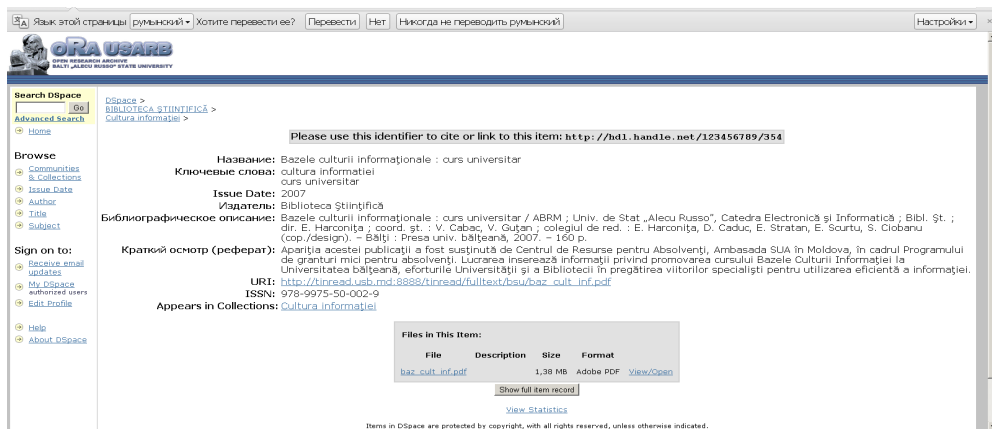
Язык этой страницы румынский • Хотите перевести ее? Перевести Нет Никогда не переводить румынский Настройки •

ORA USARB
OPEN RESEARCH ARCHIVE
BALTI „ALECU RUSSO" STATE UNIVERSITY

Search DSpace
Go
Advanced Search
Home

Browse
Communities & Collections
Issue Date
Author
Title
Subject

Sign on to:
Receive email updates
My DSpace authorized users
Edit Profile

Help
About DSpace

DSpace >
BIBLIOTECA ŞTIINŢIFICĂ >
Cultura informaţiei >

Please use this identifier to cite or link to this item: http://hdl.handle.net/123456789/354

| | |
|---|---|
| Название: | Bazele culturii informaţionale : curs universitar |
| Ключевые слова: | cultura informatiei curs universitar |
| Issue Date: | 2007 |
| Издатель: | Biblioteca Ştiinţifică |
| Библиографическое описание: | Bazele culturii informaţionale : curs universitar / ABRM ; Univ. de Stat „Alecu Russo", Catedra Electronică şi Informatică ; Bibl. Şt. ; dir. E. Harconiţa ; coord. şt. : V. Cabac, V. Guţan ; colegiul de red. : E. Harconiţa, D. Caduc, E. Stratan, E. Scurtu, S. Ciobanu (cop./design). – Bălţi : Presa univ. bălţeană, 2007. – 160 p. |
| Краткий осмотр (реферат): | Apariţia acestei publicaţii a fost susţinută de Centrul de Resurse pentru Absolvenţi, Ambasada SUA în Moldova, în cadrul Programului de granturi mici pentru absolvenţi. Lucrarea inserează informaţii privind promovarea cursului Bazele Culturii Informaţiei la Universitatea bălţeană, eforturile Universităţii şi a Bibliotecii în pregătirea viitorilor specialişti pentru utilizarea eficientă a informaţiei. |
| URI: | http://tinread.usb.md:8888/tinread/fulltext/bsu/baz_cult_inf.pdf |
| ISSN: | 978-9975-50-002-9 |
| Appears in Collections: | Cultura informaţiei |

Files in This Item:

| File | Description | Size | Format | |
|---|---|---|---|---|
| baz_cult_inf.pdf | | 1,38 MB | Adobe PDF | View/Open |

Show full item record

View Statistics

Items in DSpace are protected by copyright, with all rights reserved, unless otherwise indicated.